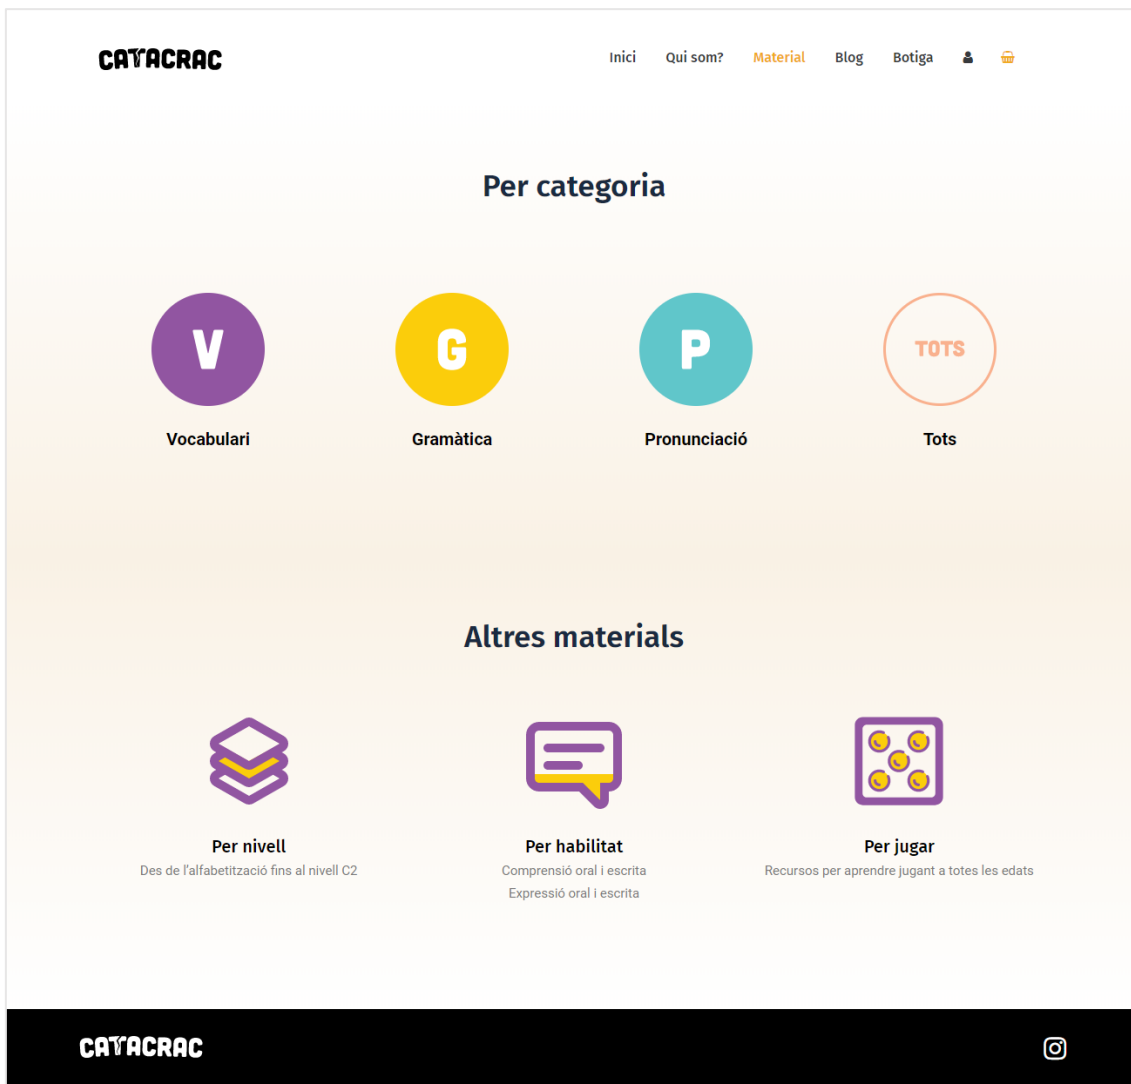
CATACRAC

Inici Qui som? Material Blog Botiga

Per categoria

V
Vocabulari

G
Gramàtica

P
Pronunciació

TOTS
Tots

Altres materials

Per nivell
Des de l'alfabetització fins al nivell C2

Per habilitat
Comprensió oral i escrita
Expressió oral i escrita

Per jugar
Recursos per aprendre jugant a totes les edats

CATACRAC